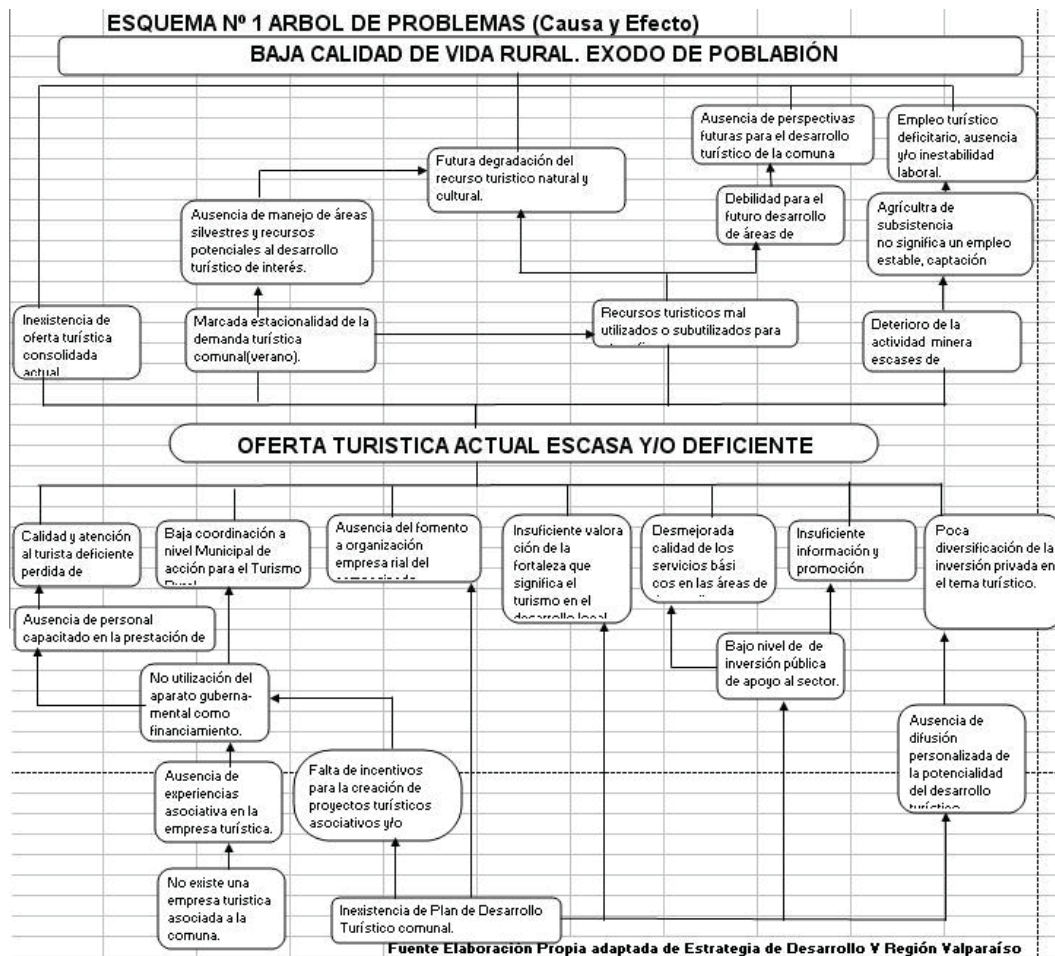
ESQUEMA Nº 1 ARBOL DE PROBLEMAS (Causa y Efecto)

BAJA CALIDAD DE VIDA RURAL. EXODO DE POBLABIÓN

Ausencia de perspectivas futuras para el desarrollo turístico de la comuna

Empleo turístico deficitario, ausencia y/o inestabilidad laboral.

Futura degradación del recurso turistico natural y cultural.

Debilidad para el futuro desarrollo de áreas de

Ausencia de manejo de áreas silvestres y recursos potenciales al desarrollo turístico de interés.

Agrícultra de subsistencia no significa un empleo estable, captación

Inexistencia de oferta turística consolidada actual

Marcada estacionalidad de la demanda turística comunal(verano).

Recursos turisticos mal utilizados o subutilizados para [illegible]

Deterioro de la actividad minera escases de

OFERTA TURISTICA ACTUAL ESCASA Y/O DEFICIENTE

Calidad y atención al turista deficiente perdida de

Baja coordinación a nivel Municipal de acción para el Turismo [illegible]

Ausencia del fomento a organización empresa rial del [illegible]

Insuficiente valora ción de la fortaleza que significa el turismo en el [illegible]

Desmejorada calidad de los servicios bási cos en las áreas de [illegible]

Insuficiente información y promoción

Poca diversificación de la inversión privada en el tema turístico.

Ausencia de personal capacitado en la prestación de

No utilización del aparato guberna- mental como financiamiento.

Bajo nivel de de inversión pública de apoyo al sector.

Ausencia de difusión personalizada de la potencialidad del desarrollo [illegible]

Ausencia de experiencias asociativa en la empresa turística.

Falta de incentivos para la creación de proyectos turísticos asociativos y/o

No existe una empresa turistica asociada a la comuna.

Inexistencia de Plan de Desarrollo Turístico comunal.

Fuente Elaboración Propia adaptada de Estrategia de Desarrollo V Región Valparaíso